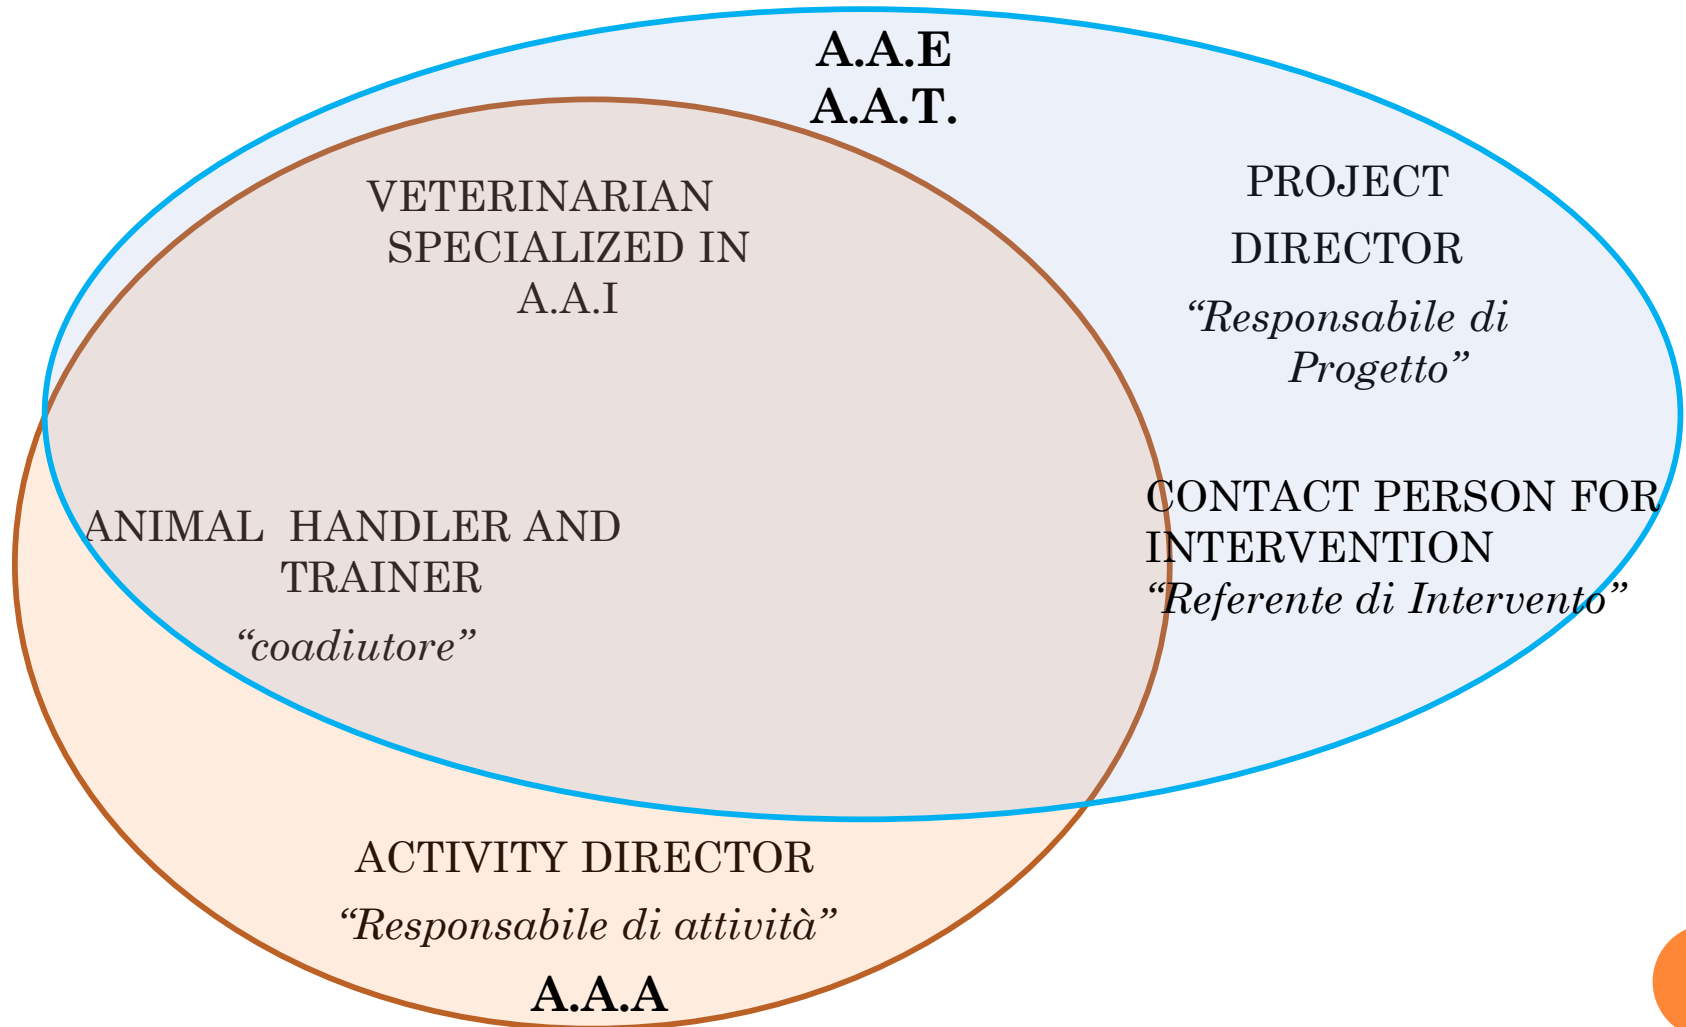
A.A.E
A.A.T.

VETERINARIAN SPECIALIZED IN A.A.I

PROJECT DIRECTOR
*“Responsabile di Progetto”*

ANIMAL HANDLER AND TRAINER
*“coadiutore”*

CONTACT PERSON FOR INTERVENTION
*“Referente di Intervento”*

ACTIVITY DIRECTOR
*“Responsabile di attività”*

A.A.A